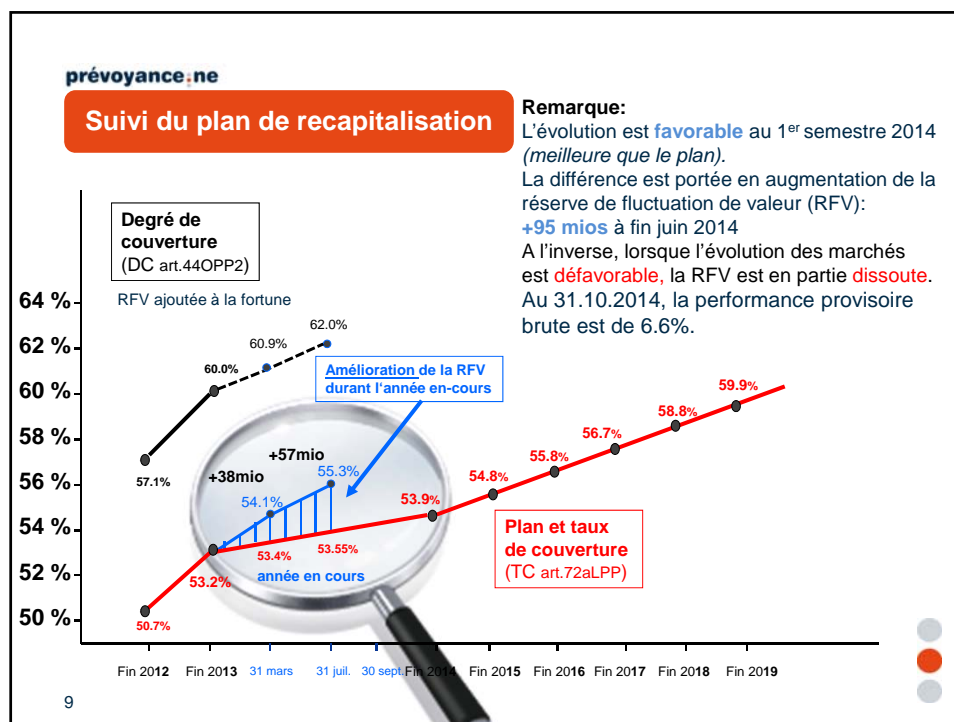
prévoyance.ne

Suivi du plan de recapitalisation

Remarque:
L'évolution est favorable au 1er semestre 2014 (meilleure que le plan).
La différence est portée en augmentation de la réserve de fluctuation de valeur (RFV):
+95 mios à fin juin 2014
A l'inverse, lorsque l'évolution des marchés est défavorable, la RFV est en partie dissoute.
Au 31.10.2014, la performance provisoire brute est de 6.6%.

Degré de couverture
(DC art.44OPP2)

RFV ajoutée à la fortune

64 %
62 %
60 %
58 %
56 %
54 %
52 %
50 %

57.1%
60.0%
60.9%
62.0%

Amélioration de la RFV durant l'année en-cours

+57mio
+38mio
55.3%
54.1%
53.4%
53.55%
53.2%
année en cours
50.7%
53.9%
54.8%
55.8%
56.7%
58.8%
59.9%

Plan et taux de couverture
(TC art.72aLPP)

Fin 2012 Fin 2013 31 mars 31 juil. 30 sept. Fin 2014 Fin 2015 Fin 2016 Fin 2017 Fin 2018 Fin 2019

9